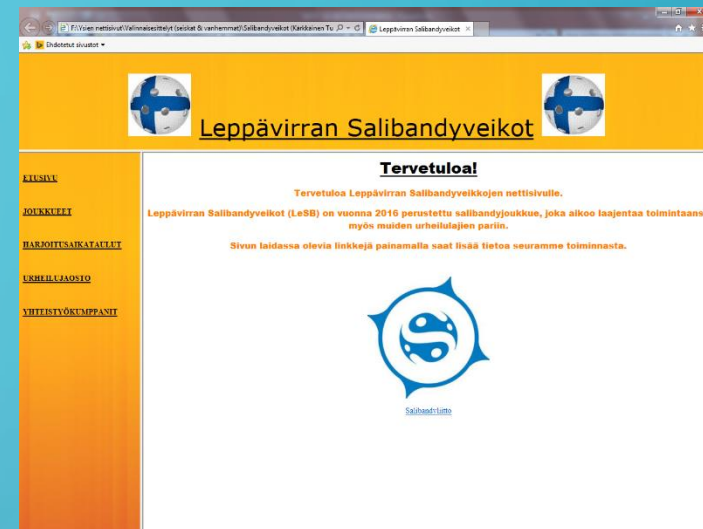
F:\Yoen nettisivut\Valinnaisesittelyt (seiskat & vanhemmat)\Salibandyveikot (Karkkainen Tu
Leppävirran Salibandyveikot ×
Ehdotetut sivustot ▾

Leppävirran Salibandyveikot

ETUSIVU

JOUKKUEET

HARJOITUSAIKATAULUT

URHEILUJAOSTO

YHTEISTYÖKUMPPANIT

Tervetuloa!

Tervetuloa Leppävirran Salibandyveikkojen nettisivulle.

Leppävirran Salibandyveikot (LeSB) on vuonna 2016 perustettu salibandyjoukkue, joka aikoo laajentaa toimintaans myös muiden urheilulajien pariin.

Sivun laidassa olevia linkkejä painamalla saat lisää tietoa seuramme toiminnasta.

Salibandyliitto